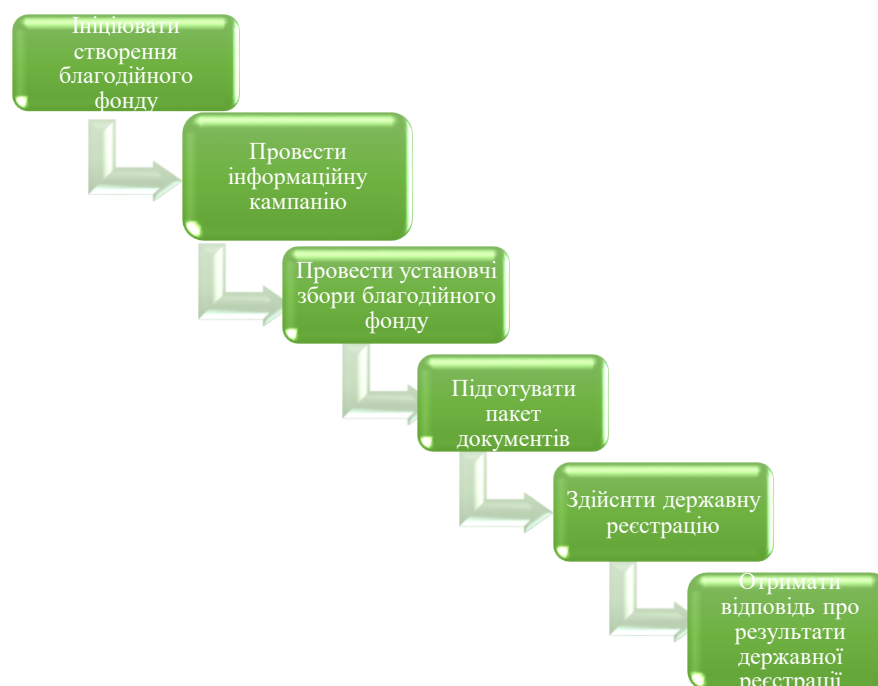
Ініціювати створення благодійного фонду

Провести інформаціїйну кампанію

Провести установчі збори благодійного фонду

Підготувати пакет документів

Здійснти державну реєстрацію

Отримати відповідь про результати державної реєстрації